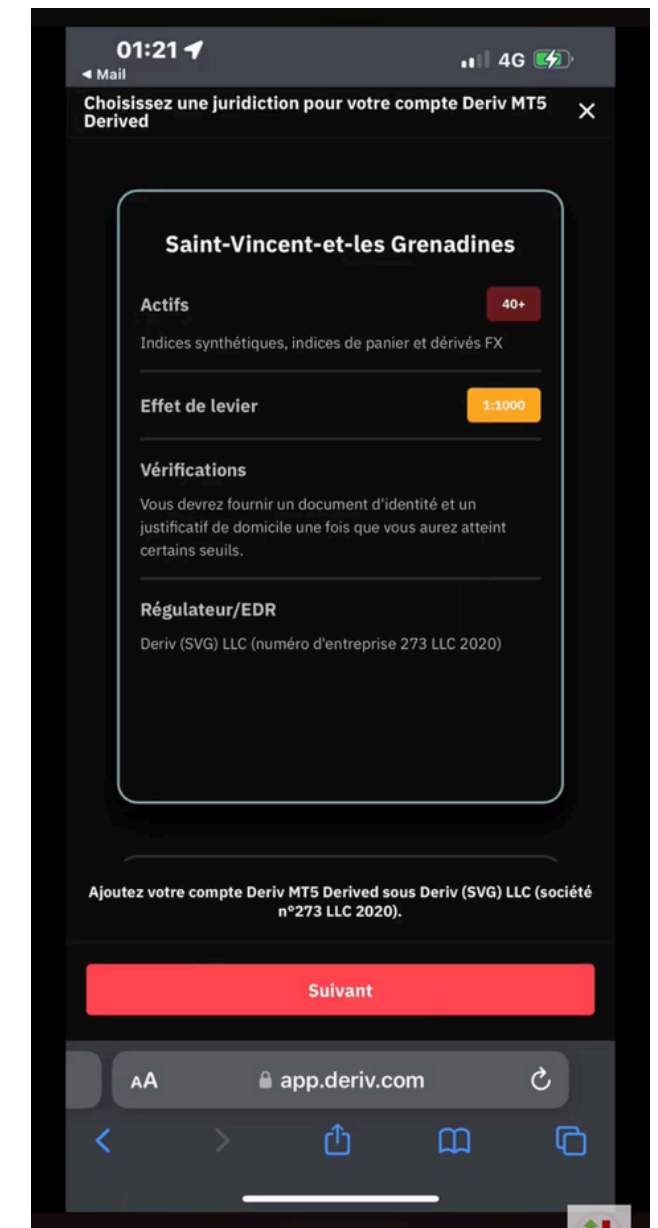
01:21
◀ Mail
4G

Choisissez une juridiction pour votre compte Deriv MT5 Derived
✕

Saint-Vincent-et-les Grenadines

Actifs
40+
Indices synthétiques, indices de panier et dérivés FX

Effet de levier
1:1000

Vérifications
Vous devrez fournir un document d'identité et un justificatif de domicile une fois que vous aurez atteint certains seuils.

Régulateur/EDR
Deriv (SVG) LLC (numéro d'entreprise 273 LLC 2020)

Ajoutez votre compte Deriv MT5 Derived sous Deriv (SVG) LLC (société n°273 LLC 2020).

Suivant

AA
app.deriv.com